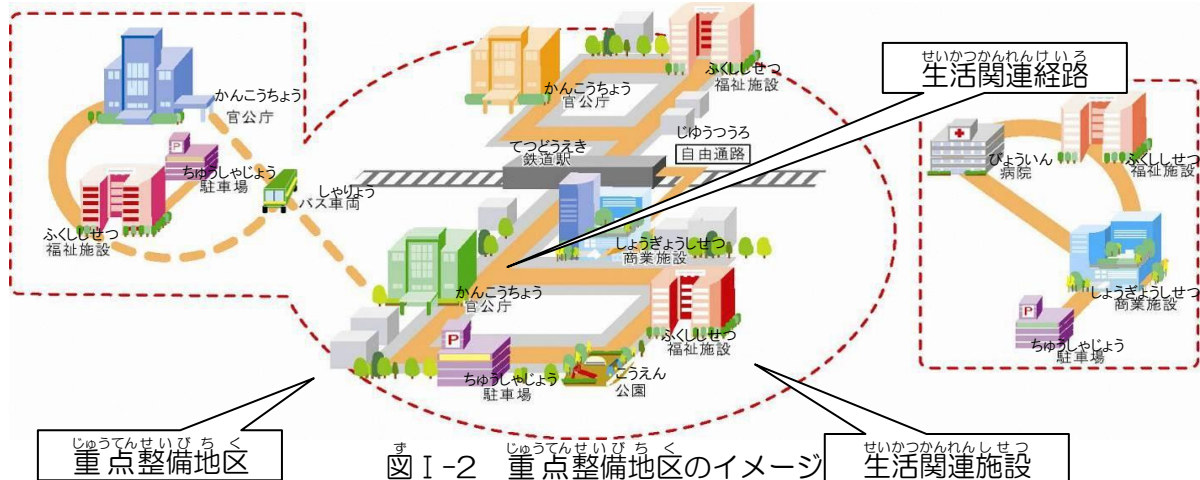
かんこうちょう
官公庁

ちゅうしゃじょう
駐車場

しゃりょう
バス車両

ふくししせつ
福祉施設

かんこうちょう
官公庁

ふくししせつ
福祉施設

てつどうえき
鉄道駅

じゆうつうろ
自由通路

しょうぎょうしせつ
商業施設

かんこうちょう
官公庁

ふくししせつ
福祉施設

ちゅうしゃじょう
駐車場

こうえん
公園

せいかつかんれんけいろ
生活関連経路

びょういん
病院

ふくししせつ
福祉施設

しょうぎょうしせつ
商業施設

ちゅうしゃじょう
駐車場

じゅうてんせいびちく
重点整備地区

ず じゅうてんせいびちく
図Ⅰ-2 重点整備地区のイメージ

せいかつかんれんしせつ
生活関連施設